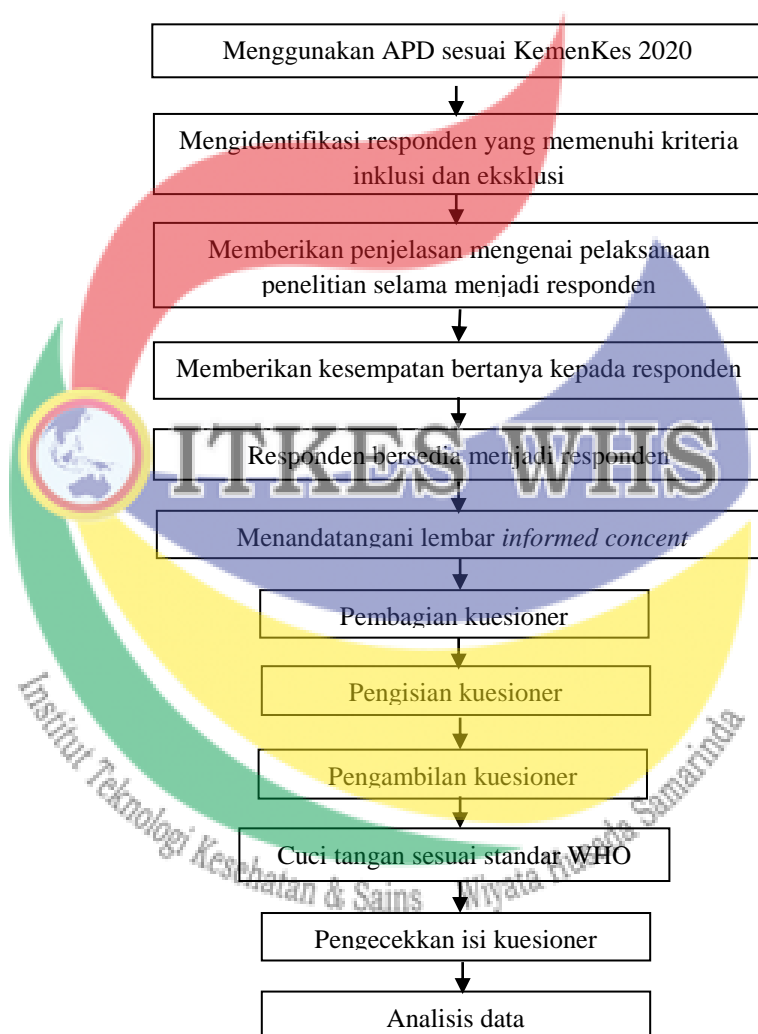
Menggunakan APD sesuai KemenKes 2020

Mengidentifikasi responden yang memenuhi kriteria inklusi dan eksklusi

Memberikan penjelasan mengenai pelaksanaan penelitian selama menjadi responden

Memberikan kesempatan bertanya kepada responden

Responden bersedia menjadi responden

Menandatangani lembar *informed concent*

Pembagian kuesioner

Pengisian kuesioner

Pengambilan kuesioner

Cuci tangan sesuai standar WHO

Pengecekkan isi kuesioner

Analisis data

ITKES WHIS

Institut Teknologi Kesehatan & Sains Wiyata Husada Samarinda